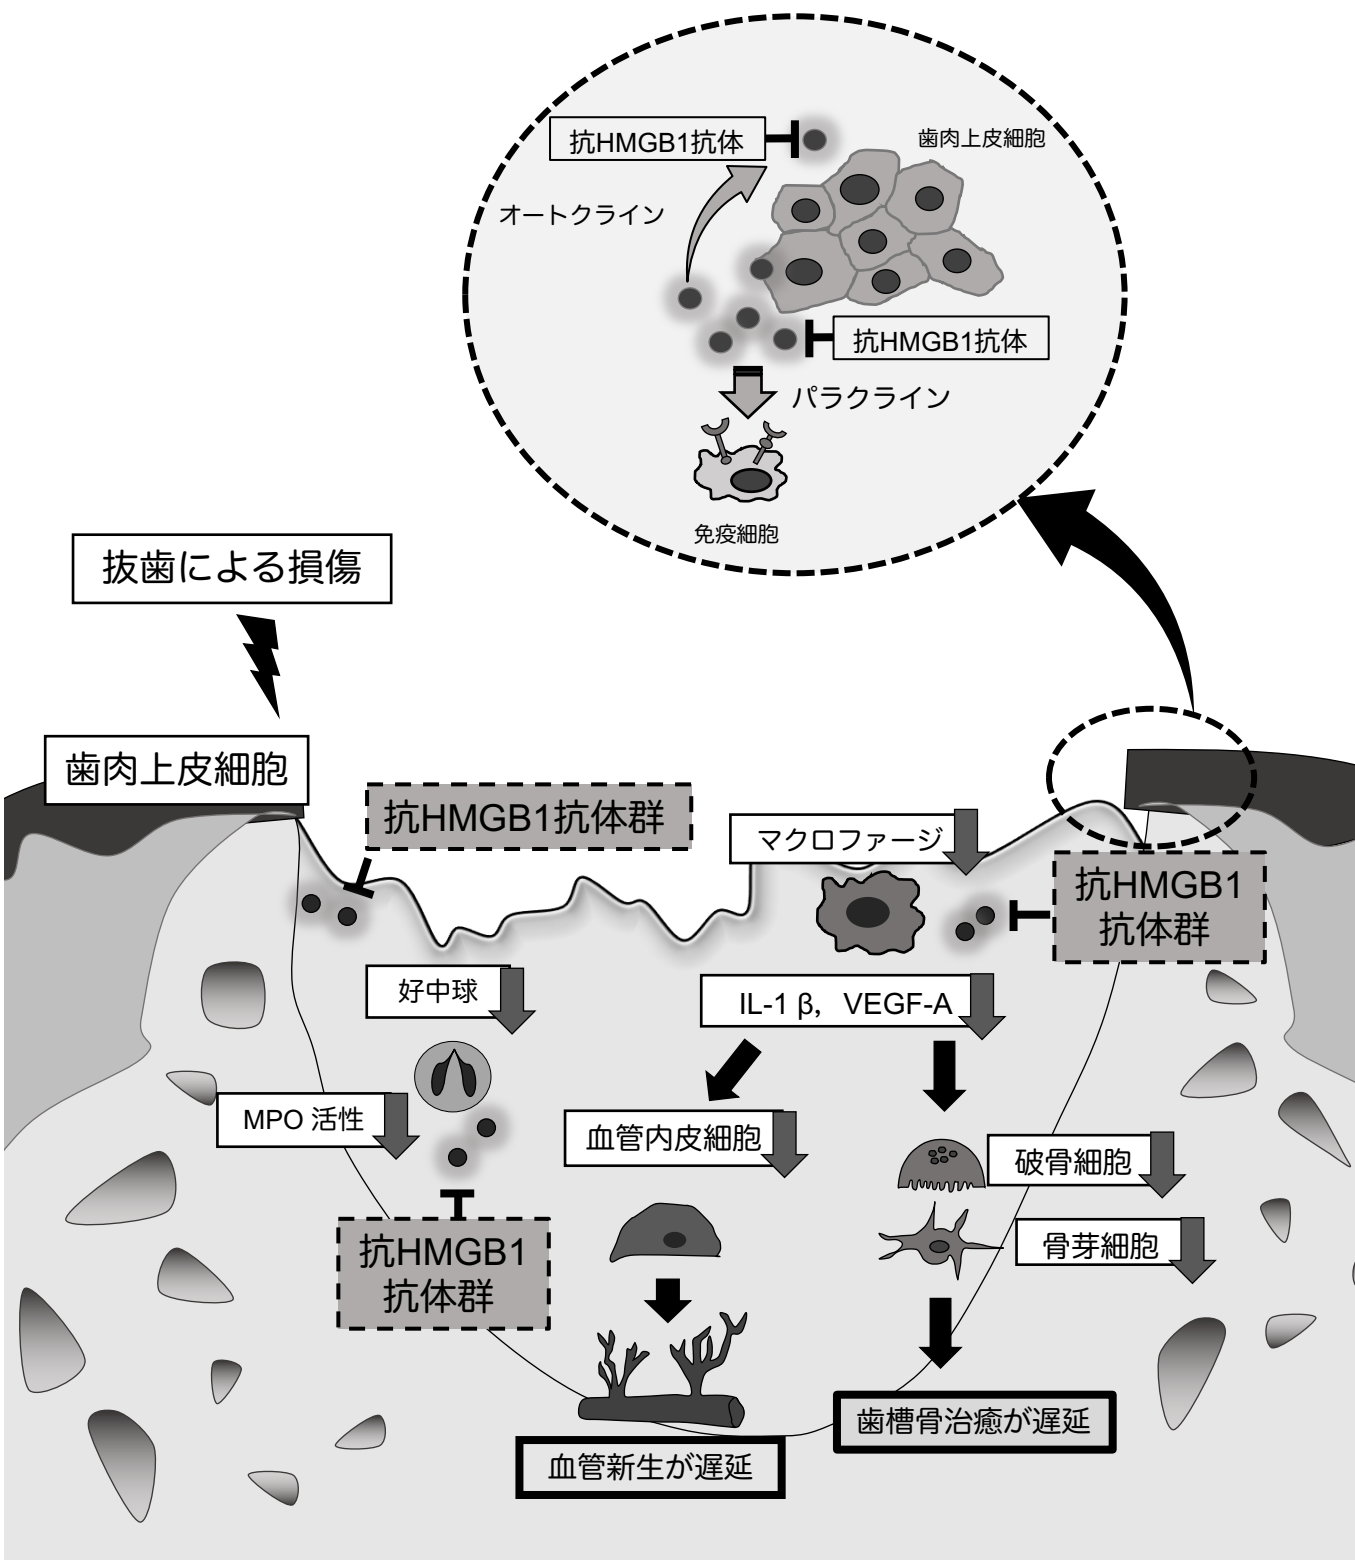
抗HMGB1抗体

歯肉上皮細胞

オートクライン

抗HMGB1抗体

パラクライン

免疫細胞

抜歯による損傷

歯肉上皮細胞

抗HMGB1抗体群

マクロファージ

抗HMGB1抗体群

好中球

IL-1 β, VEGF-A

MPO 活性

血管内皮細胞

破骨細胞

骨芽細胞

抗HMGB1抗体群

歯槽骨治癒が遅延

血管新生が遅延